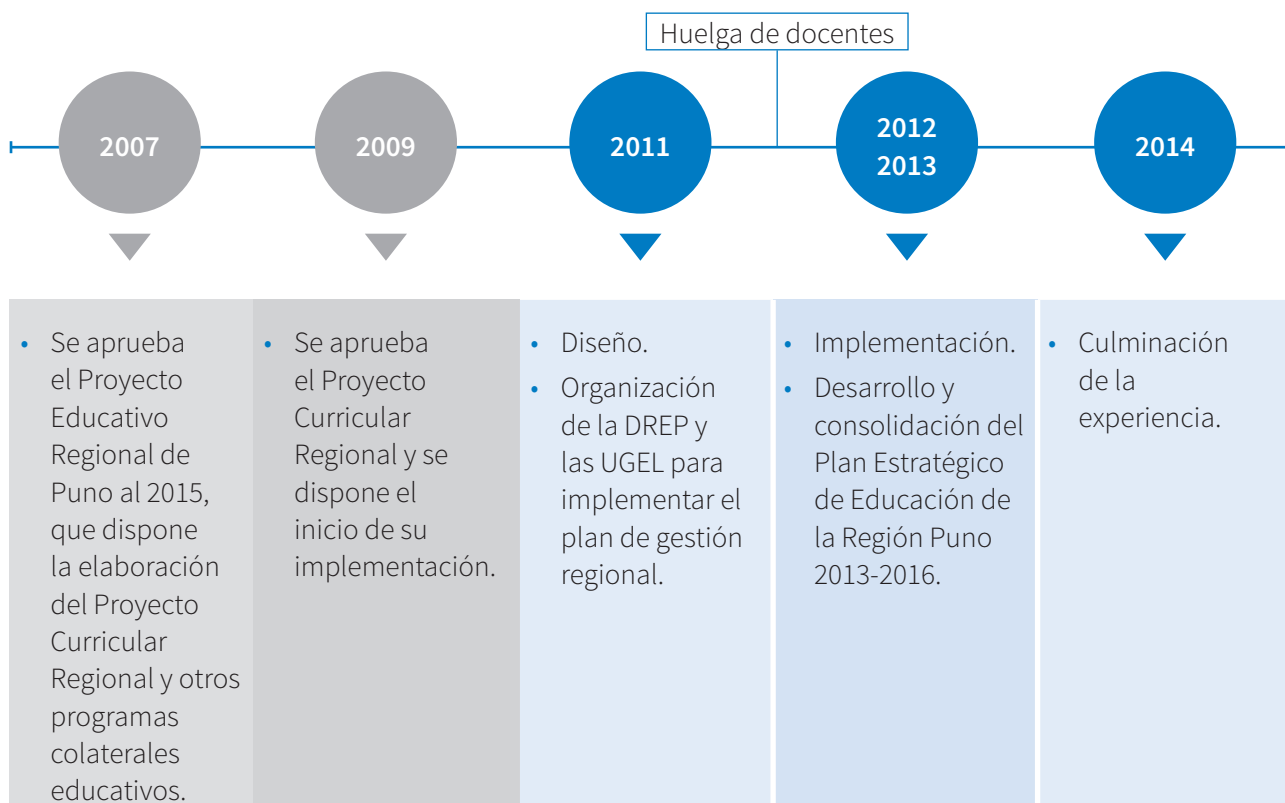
Huelga de docentes

2007

2009

2011

2012
2013

2014

• Se aprueba el Proyecto Educativo Regional de Puno al 2015, que dispone la elaboración del Proyecto Curricular Regional y otros programas colaterales educativos.

• Se aprueba el Proyecto Curricular Regional y se dispone el inicio de su implementación.

• Diseño.
• Organización de la DREP y las UGEL para implementar el plan de gestión regional.

• Implementación.
• Desarrollo y consolidación del Plan Estratégico de Educación de la Región Puno 2013-2016.

• Culminación de la experiencia.